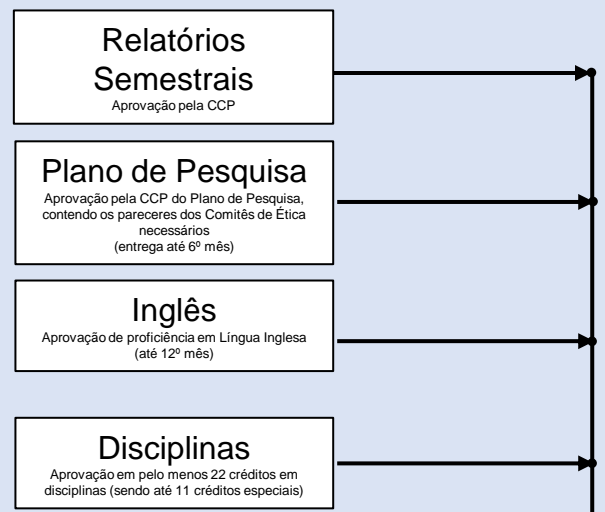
Relatórios Semestrais
Aprovação pela CCP

Plano de Pesquisa
Aprovação pela CCP do Plano de Pesquisa, contendo os pareceres dos Comitês de Ética necessários
(entrega até 6º mês)

Inglês
Aprovação de proficiência em Língua Inglesa
(até 12º mês)

Disciplinas
Aprovação em pelo menos 22 créditos em disciplinas (sendo até 11 créditos especiais)